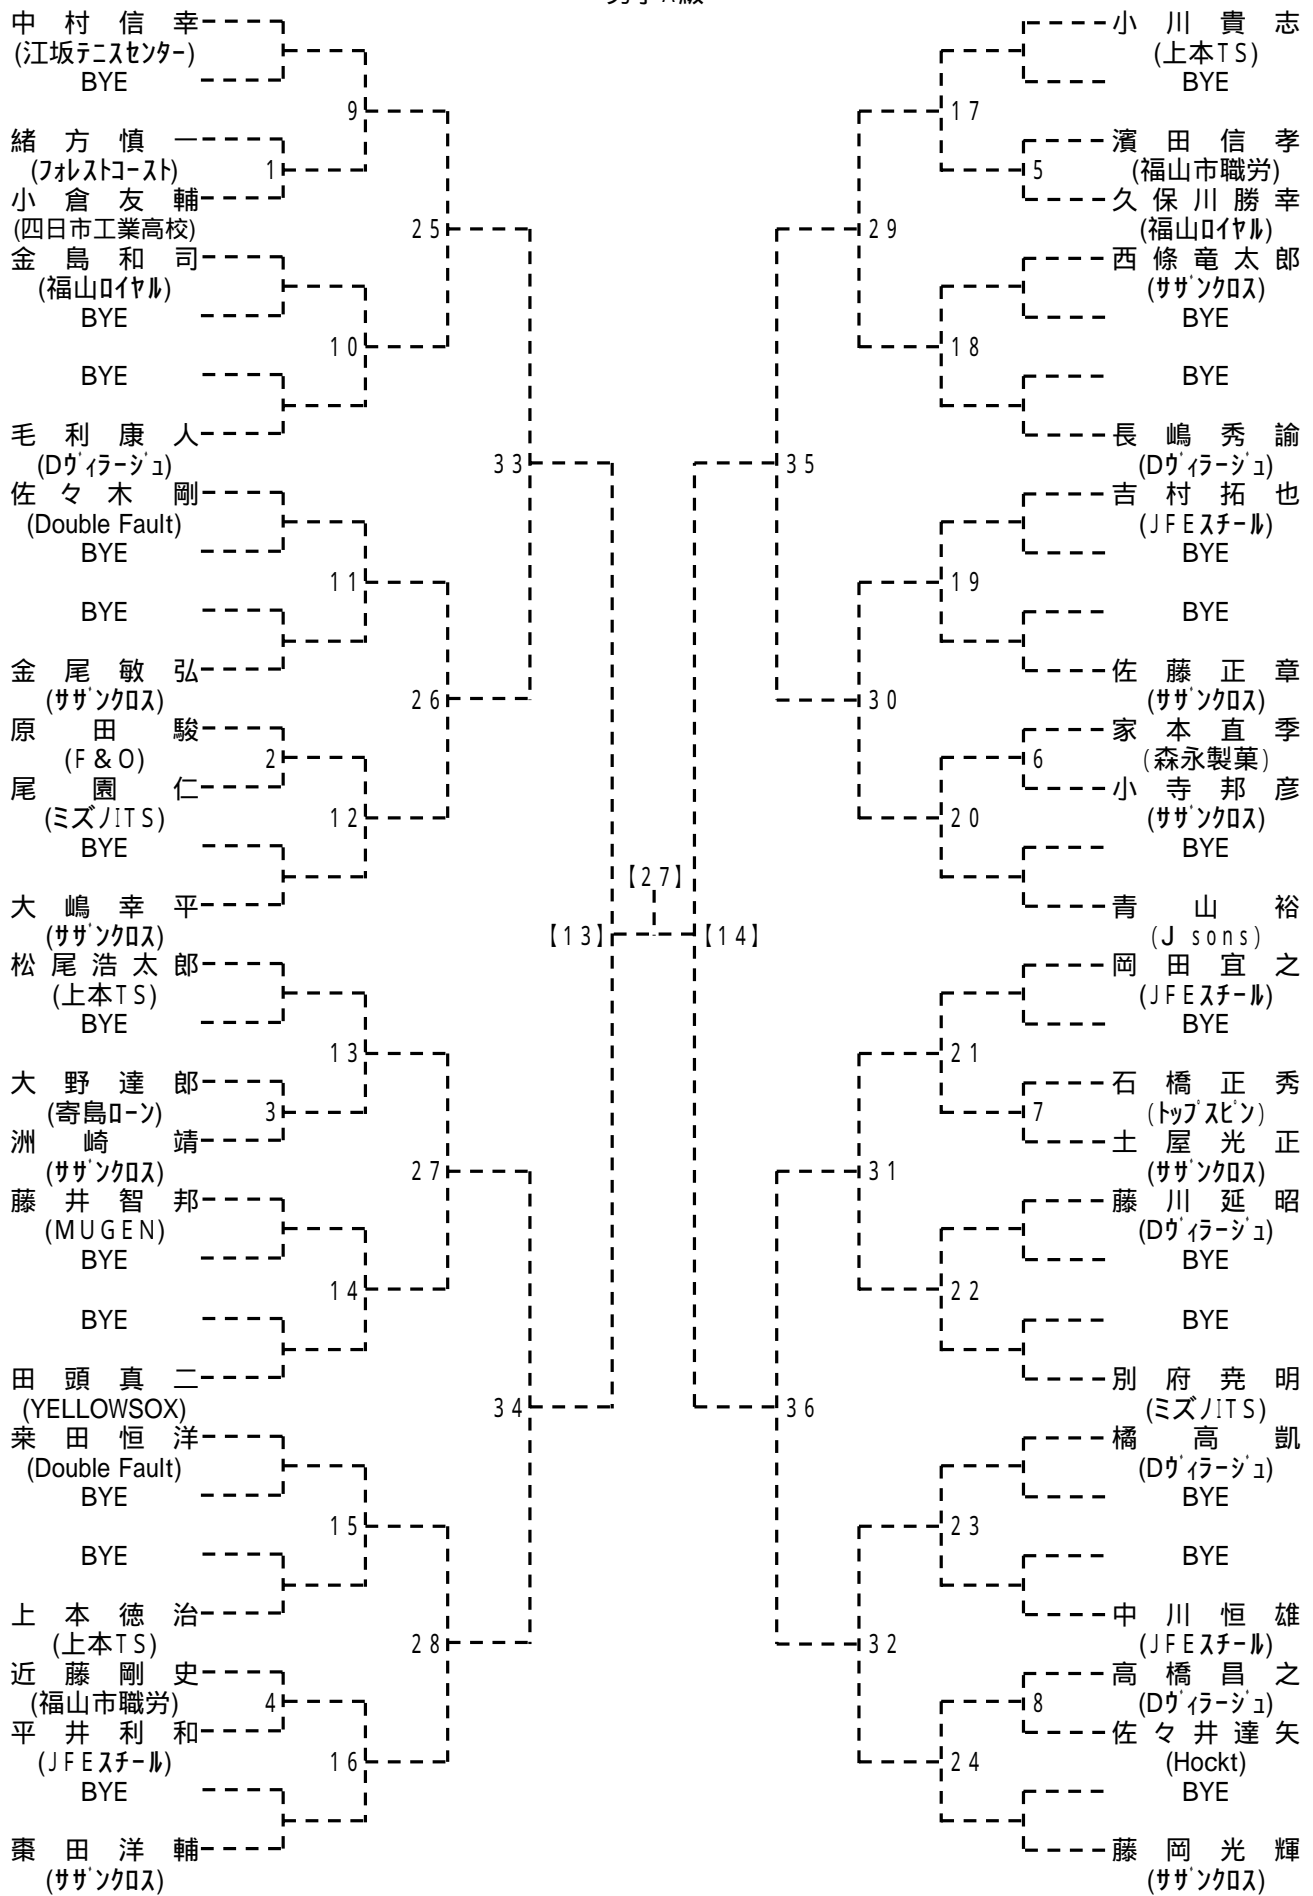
中村信幸
(江坂テニスセンター)
BYE
9
緒方慎一
(フォレストコースト)
1
小倉友輔
(四日市工業高校)
25
金島和司
(福山ロイヤル)
BYE
10
BYE
毛利康人
(Dヴィラージュ)
33
佐々木剛
(Double Fault)
BYE
11
BYE
金尾敏弘
(サザンクロス)
26
原田駿
(F&O)
2
尾園仁
(ミズノITS)
12
BYE
大嶋幸平
(サザンクロス)
【27】
【13】
【14】
松尾浩太郎
(上本TS)
BYE
13
大野達郎
(寄島ローン)
3
洲崎靖
(サザンクロス)
27
藤井智邦
(MUGEN)
BYE
14
BYE
田頭真二
(YELLOWSOX)
34
桒田恒洋
(Double Fault)
BYE
15
BYE
上本徳治
(上本TS)
28
近藤剛史
(福山市職労)
4
平井利和
(JFEスチール)
16
BYE
棗田洋輔
(サザンクロス)

小川貴志
(上本TS)
BYE
17
濱田信孝
(福山市職労)
5
久保川勝幸
(福山ロイヤル)
29
西條竜太郎
(サザンクロス)
BYE
18
BYE
長嶋秀諭
(Dヴィラージュ)
35
吉村拓也
(JFEスチール)
BYE
19
BYE
佐藤正章
(サザンクロス)
30
家本直季
(森永製菓)
6
小寺邦彦
(サザンクロス)
20
BYE
青山裕
(J sons)
岡田宜之
(JFEスチール)
BYE
21
石橋正秀
(トップスピン)
7
土屋光正
(サザンクロス)
31
藤川延昭
(Dヴィラージュ)
BYE
22
BYE
別府尭明
(ミズノITS)
36
橘高凱
(Dヴィラージュ)
BYE
23
BYE
中川恒雄
(JFEスチール)
32
高橋昌之
(Dヴィラージュ)
8
佐々井達矢
(Hockt)
24
BYE
藤岡光輝
(サザンクロス)